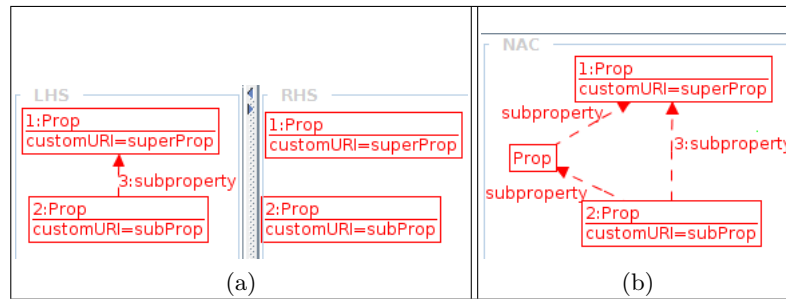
LHS

1:Prop
customURI=superProp

3:subproperty

2:Prop
customURI=subProp

RHS

1:Prop
customURI=superProp

2:Prop
customURI=subProp

(a)

NAC

1:Prop
customURI=superProp

subproperty

Prop

3:subproperty

subproperty

2:Prop
customURI=subProp

(b)